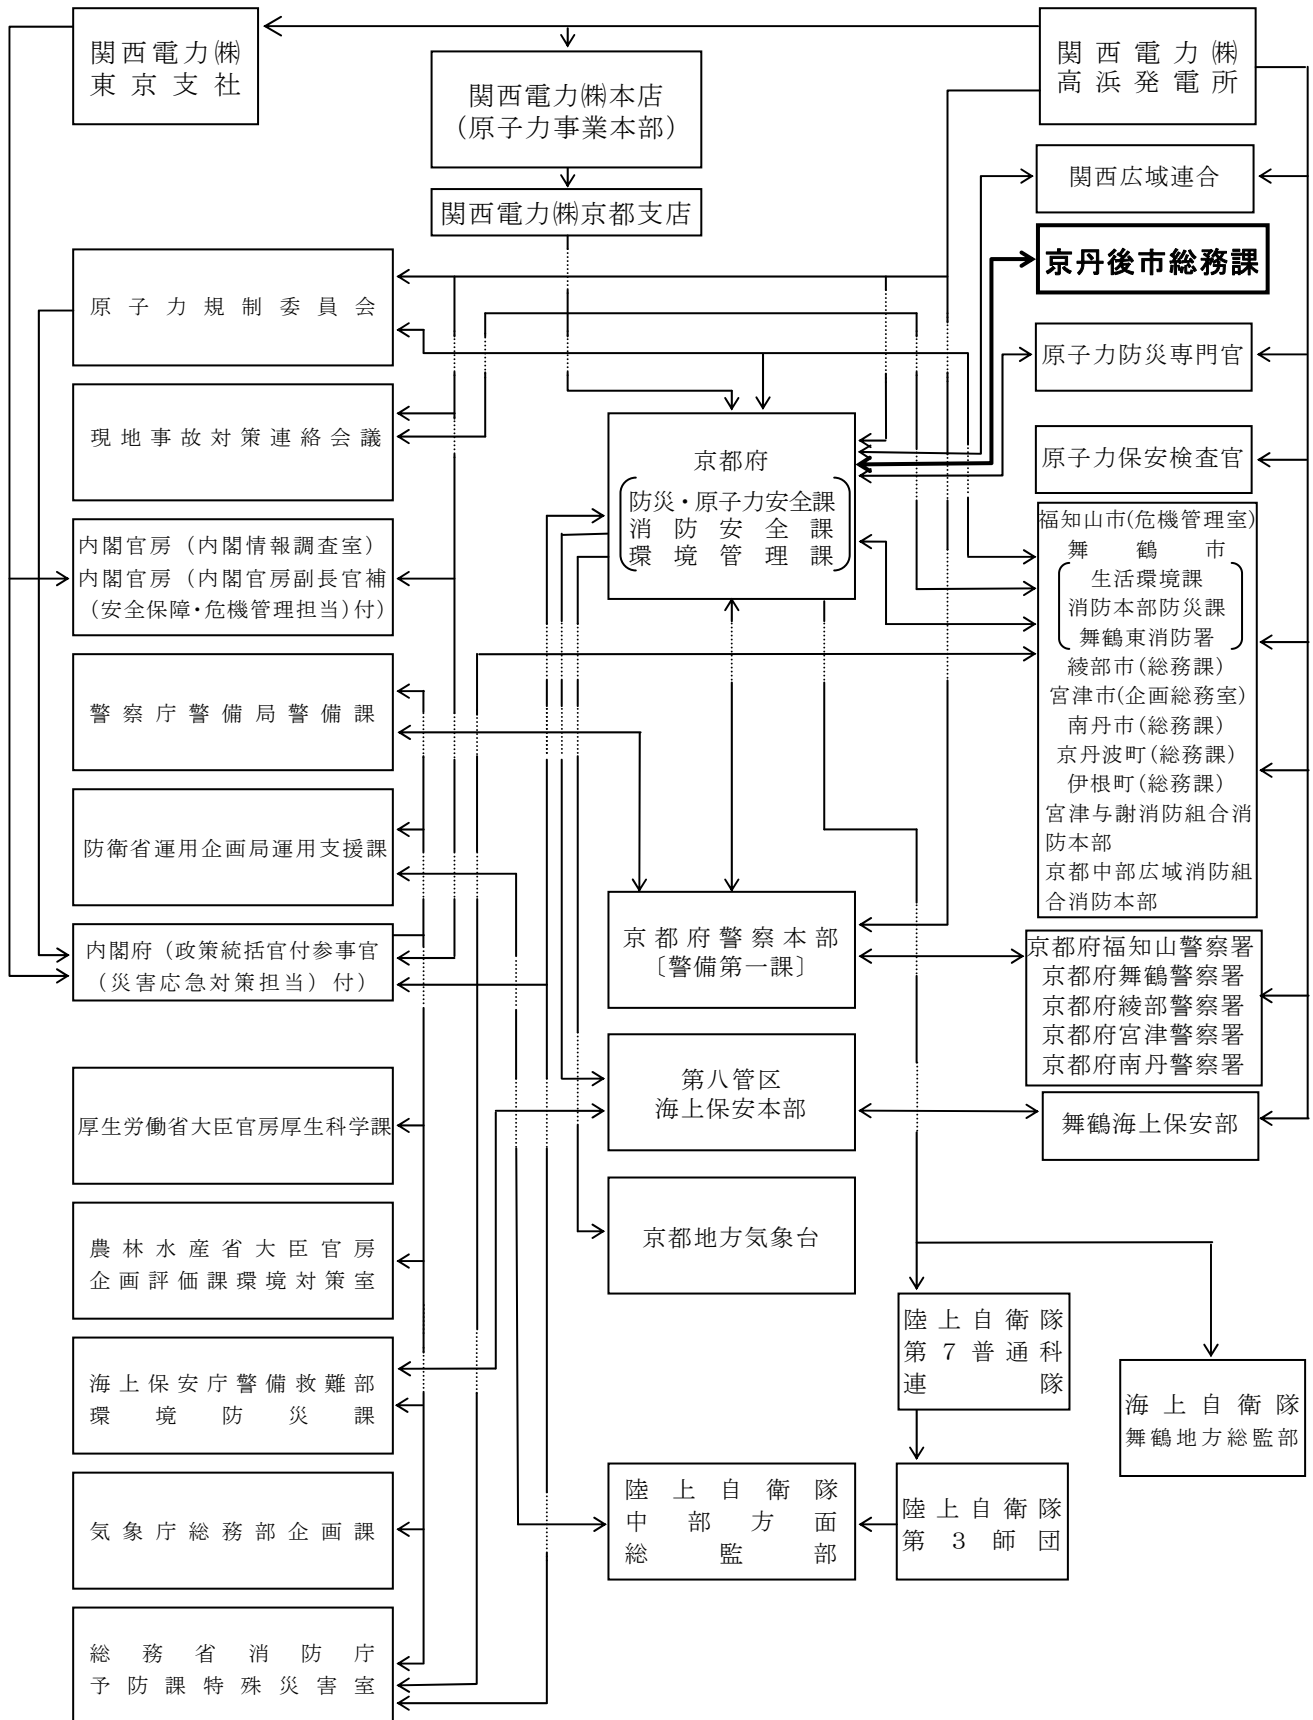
関西電力㈱
東京支社

関西電力㈱本店
（原子力事業本部）

関西電力㈱
高浜発電所

関西電力㈱京都支店

関西広域連合

京丹後市総務課

原子力規制委員会

原子力防災専門官

現地事故対策連絡会議

京都府
防災・原子力安全課
消防安全課
環境管理課

原子力保安検査官

内閣官房（内閣情報調査室）
内閣官房（内閣官房副長官補（安全保障・危機管理担当）付）

福知山市(危機管理室)
舞鶴市
生活環境課
消防本部防災課
舞鶴東消防署
綾部市(総務課)
宮津市(企画総務室)
南丹市(総務課)
京丹波町(総務課)
伊根町(総務課)
宮津与謝消防組合消防本部
京都中部広域消防組合消防本部

警察庁警備局警備課

防衛省運用企画局運用支援課

内閣府（政策統括官付参事官（災害応急対策担当）付）

京都府警察本部
〔警備第一課〕

京都府福知山警察署
京都府舞鶴警察署
京都府綾部警察署
京都府宮津警察署
京都府南丹警察署

第八管区
海上保安本部

舞鶴海上保安部

厚生労働省大臣官房厚生科学課

京都地方気象台

農林水産省大臣官房
企画評価課環境対策室

陸上自衛隊
第7普通科
連隊

海上自衛隊
舞鶴地方総監部

海上保安庁警備救難部
環境防災課

陸上自衛隊
中部方面
総監部

陸上自衛隊
第3師団

気象庁総務部企画課

総務省消防庁
予防課特殊災害室